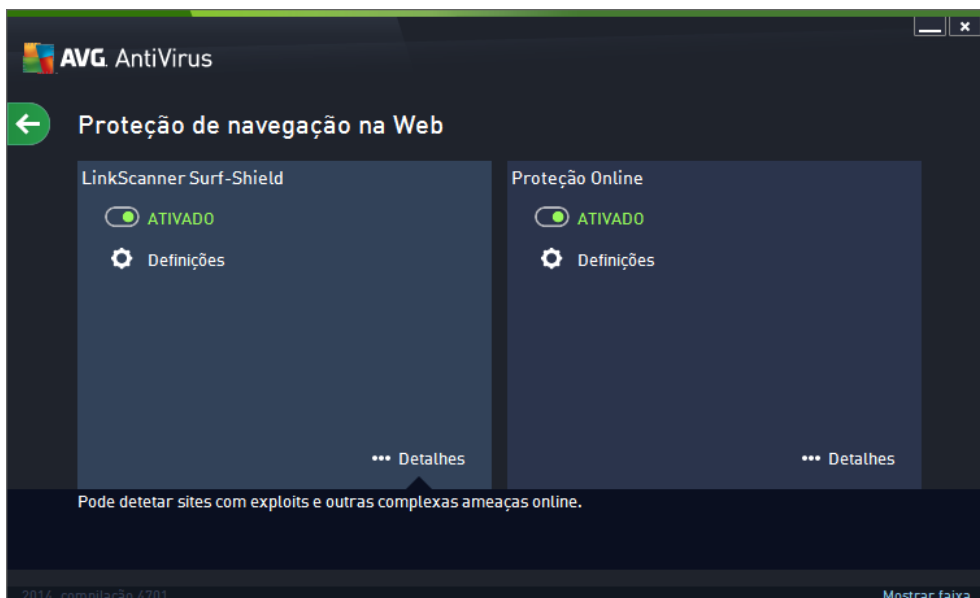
AVG. AntiVirus

Proteção de navegação na Web

LinkScanner Surf-Shield

ATIVADO

Definições

••• Detalhes

Proteção Online

ATIVADO

Definições

••• Detalhes

Pode detetar sites com exploits e outras complexas ameaças online.

2014 compilação 4701

Mostrar faixa